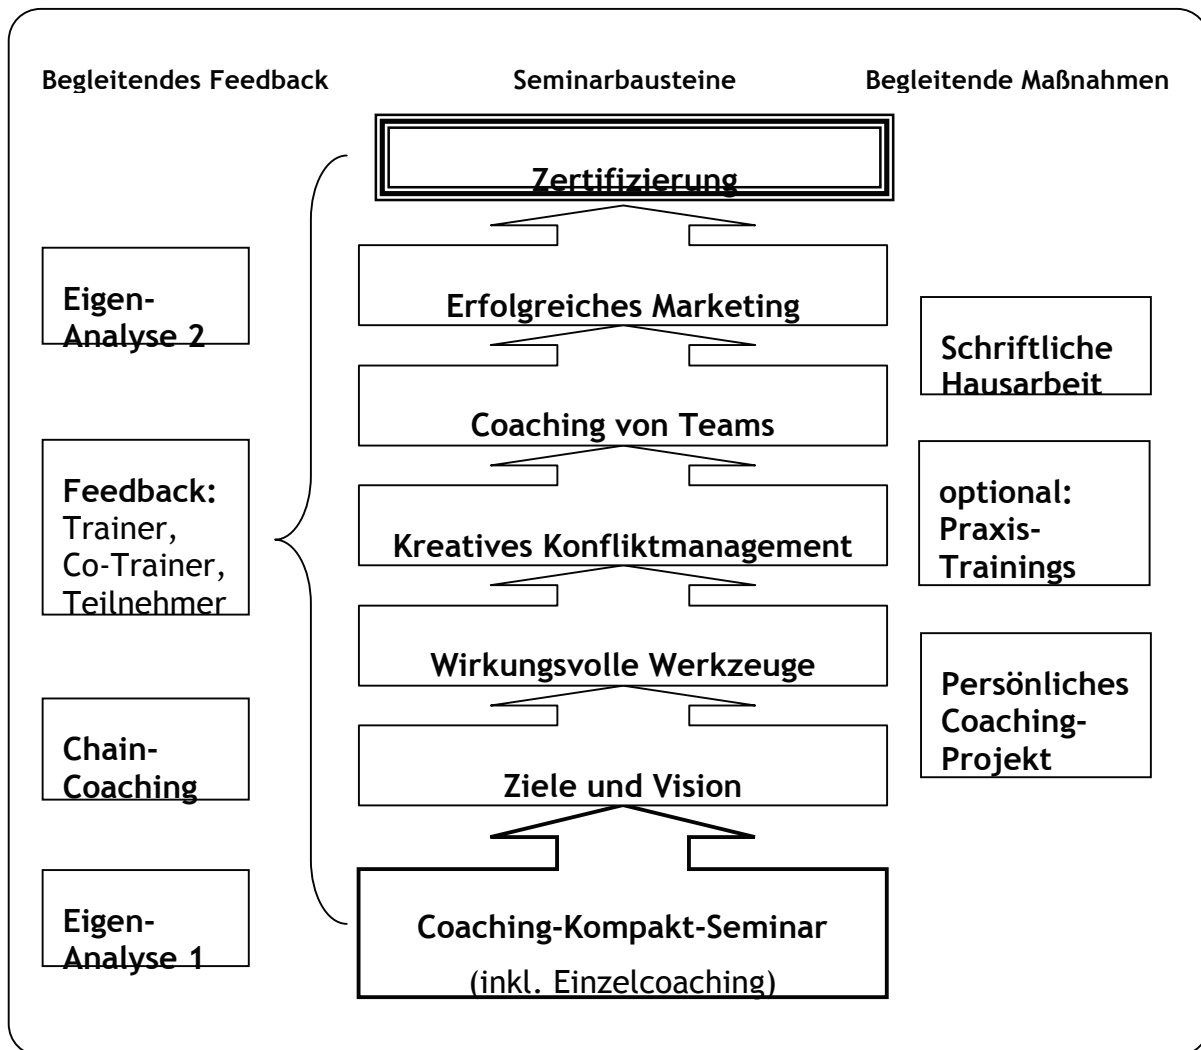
Begleitendes Feedback

Seminarbausteine

Begleitende Maßnahmen

Zertifizierung

Eigen-Analyse 2

Erfolgreiches Marketing

Schriftliche Hausarbeit

Coaching von Teams

Feedback: Trainer, Co-Trainer, Teilnehmer

optional: Praxis-Trainings

Kreatives Konfliktmanagement

Wirkungsvolle Werkzeuge

Persönliches Coaching-Projekt

Chain-Coaching

Ziele und Vision

Eigen-Analyse 1

Coaching-Kompakt-Seminar
(inkl. Einzelcoaching)